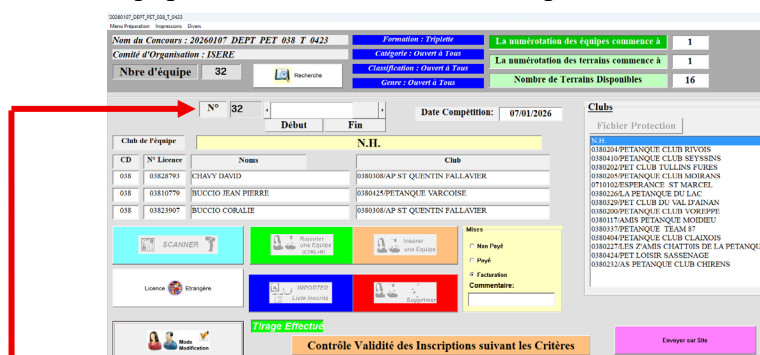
20260107_DEPT_PET_038_T_0423
Menu Préparation Impressions Divers

Nom du Concours : 20260107 DEPT PET 038 T 0423
Comité d'Organisation : ISERE
Nbre d'équipe 32
Recherche

Formation : Triplette
Catégorie : Ouvert à Tous
Classification : Ouvert à Tous
Genre : Ouvert à Tous

La numérotation des équipes commence à 1
La numérotation des terrains commence à 1
Nombre de Terrains Disponibles 16

N° 32
Début Fin
Date Compétition: 07/01/2026

Club de l'Équipe N.H.

| CD | N° Licence | Noms | Club |
|---|---|---|---|
| 038 | 03828793 | CHAVY DAVID | 0380308/AP ST QUENTIN FALLAVIER |
| 038 | 03810779 | BUCCIO JEAN PIERRE | 0380425/PETANQUE VARCOISE |
| 038 | 03823907 | BUCCIO CORALIE | 0380308/AP ST QUENTIN FALLAVIER |

SCANNER
Rajouter une Équipe
Insérer une Équipe
Licence Étrangère
IMPORTER Liste Inscrits
Supprimer

Mises
Non Payé
Payé
Facturation
Commentaire:

Clubs
Fichier Protection
N.H.
0380204/PETANQUE CLUB RIVOIS
0380410/PETANQUE CLUB SEYSSINS
0380202/PET CLUB TULLINS FURES
0380205/PETANQUE CLUB MOIRANS
0710102/L'ESPERANCE ST MARCEL
0380226/LA PETANQUE DU LAC
0380329/PET CLUB DU VAL D'AINAN
0380200/PETANQUE CLUB VOREPPE
0380117/AMIS PETANQUE MOIDIEU
0380337/PETANQUE TEAM 87
0380404/PETANQUE CLUB CLAIXOIS
0380227/LES Z'AMIS CHATTOIS DE LA PETANQUE
0380424/PET LOISIR SASSENAGE
0380232/AS PETANQUE CLUB CHIRENS

Mode Modification
Tirage Effectué
Contrôle Validité des Inscriptions suivant les Critères
Envoyer sur Site